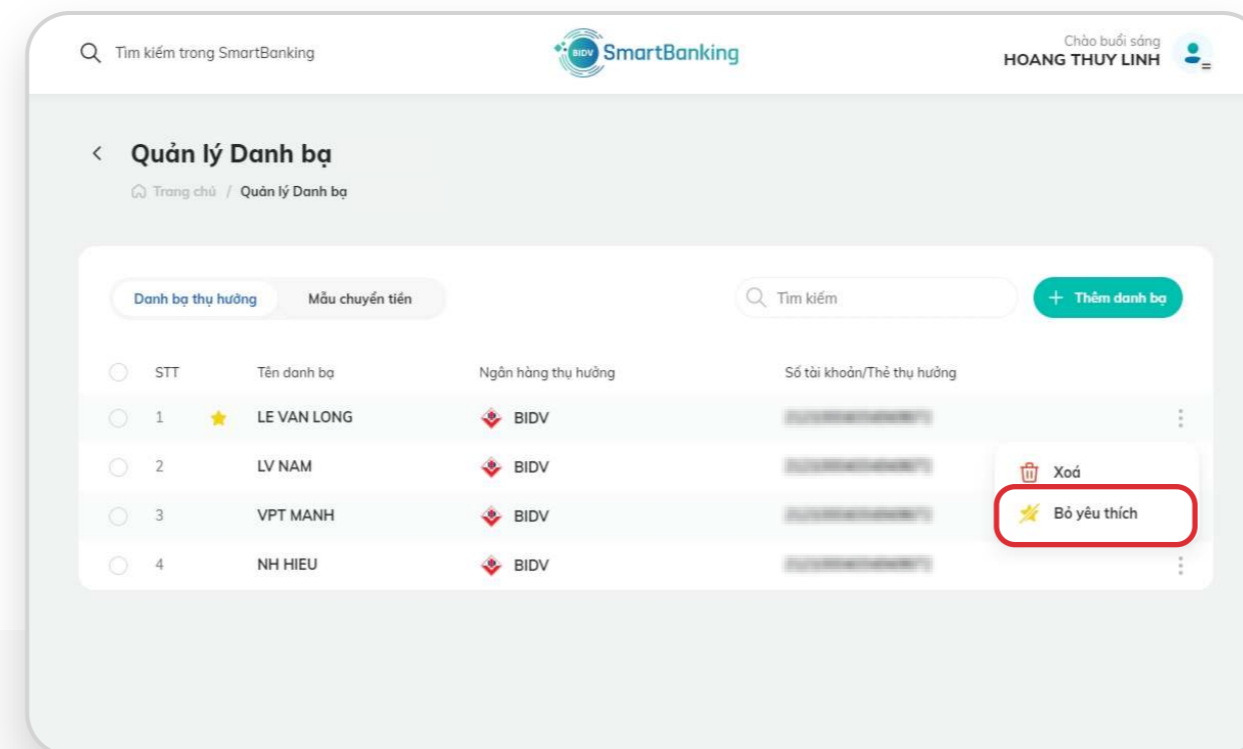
Tìm kiếm trong SmartBanking

BIDV SmartBanking

Chào buổi sáng
HOANG THUY LINH

Quản lý Danh bạ

Trang chủ / Quản lý Danh bạ

Danh bạ thụ hưởng | Mẫu chuyển tiền

Tìm kiếm

+ Thêm danh bạ

| | STT | Tên danh bạ | Ngân hàng thụ hưởng | Số tài khoản/Thẻ thụ hưởng |
|---|---|---|---|---|
| | 1 | LE VAN LONG | BIDV | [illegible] |
| | 2 | LV NAM | BIDV | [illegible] |
| | 3 | VPT MANH | BIDV | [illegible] |
| | 4 | NH HIEU | BIDV | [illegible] |

Xoá

Bỏ yêu thích